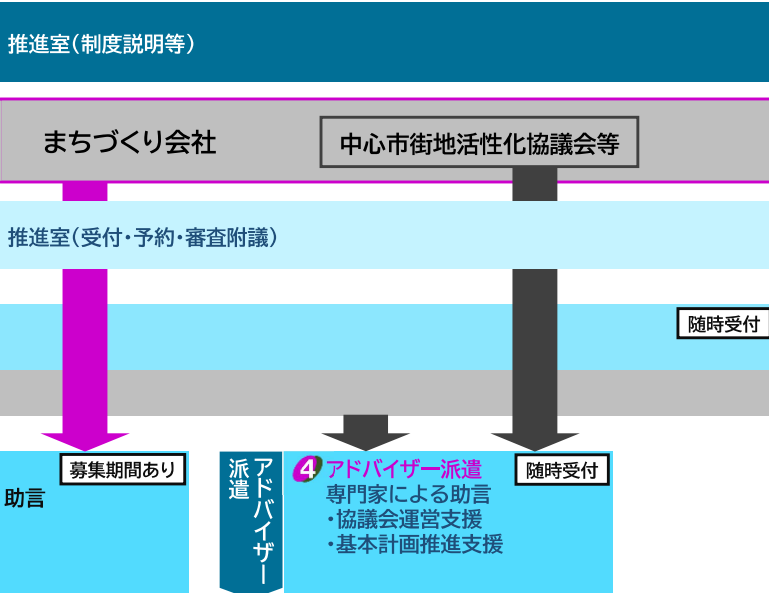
推進室（制度説明等）

まちづくり会社

中心市街地活性化協議会等

推進室（受付・予約・審査附議）

随時受付

募集期間あり

助言

アドバイザー派遣

4 アドバイザー派遣
専門家による助言
・協議会運営支援
・基本計画推進支援

随時受付